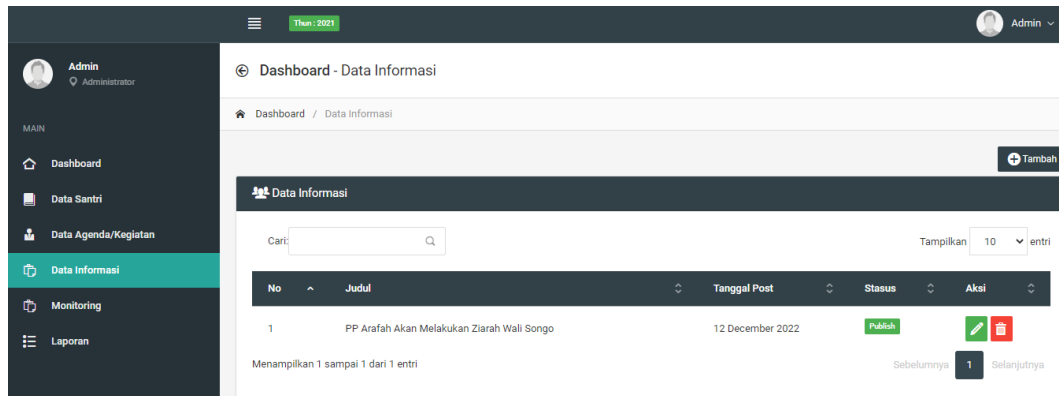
Thun : 2021

Admin

Admin
Administrator

MAIN

Dashboard

Data Santri

Data Agenda/Kegiatan

Data Informasi

Monitoring

Laporan

Dashboard - Data Informasi

Dashboard / Data Informasi

Tambah

Data Informasi

Cari:

Tampilkan 10 entri

| No | Judul | Tanggal Post | Stasus | Aksi |
|---|---|---|---|---|
| 1 | PP Arafah Akan Melakukan Ziarah Wali Songo | 12 December 2022 | Publish | |

Menampilkan 1 sampai 1 dari 1 entri

Sebelumnya 1 Selanjutnya